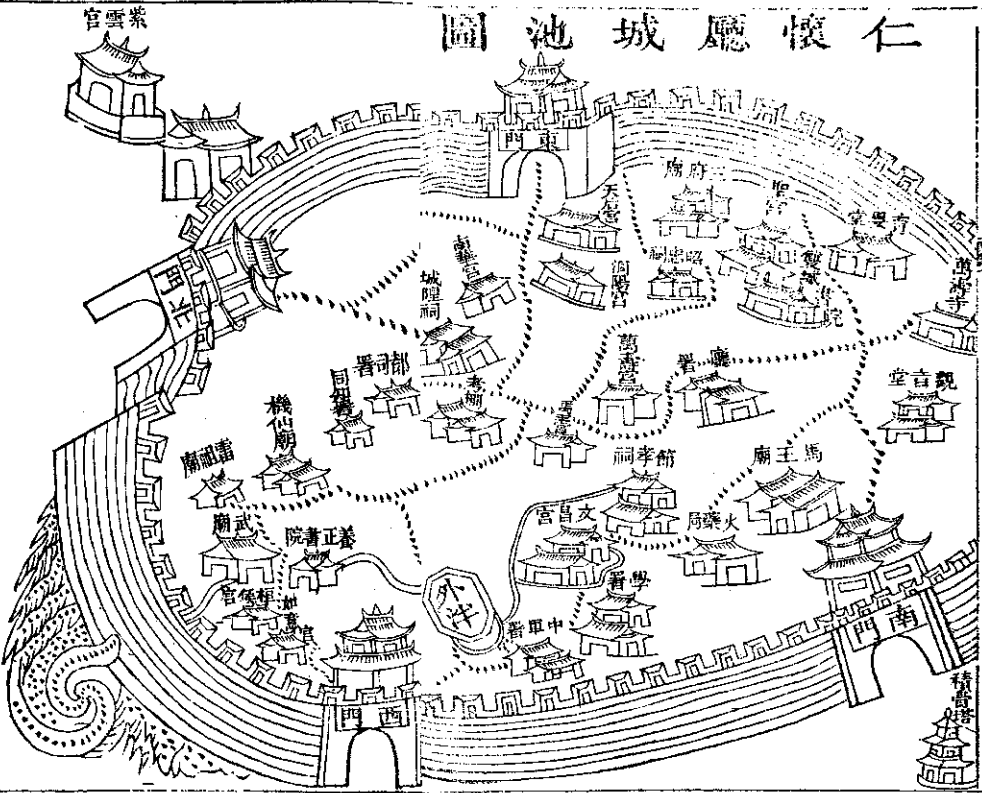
仁懷廳城池圖

紫雲宮

東門

北門

天后宮

府廟

聖廟

育嬰堂

昭忠祠

關聖宮

南華宮

城隍祠

考棚

都司署

同知署

萬壽宮

廳署

萬壽寺

觀音堂

機仙廟

雷祖廟

節孝祠

馬王廟

文昌宮

火藥局

武廟

養正書院

桓侯宮

外泮

學署

中軍署

西門

南門

惜字塔